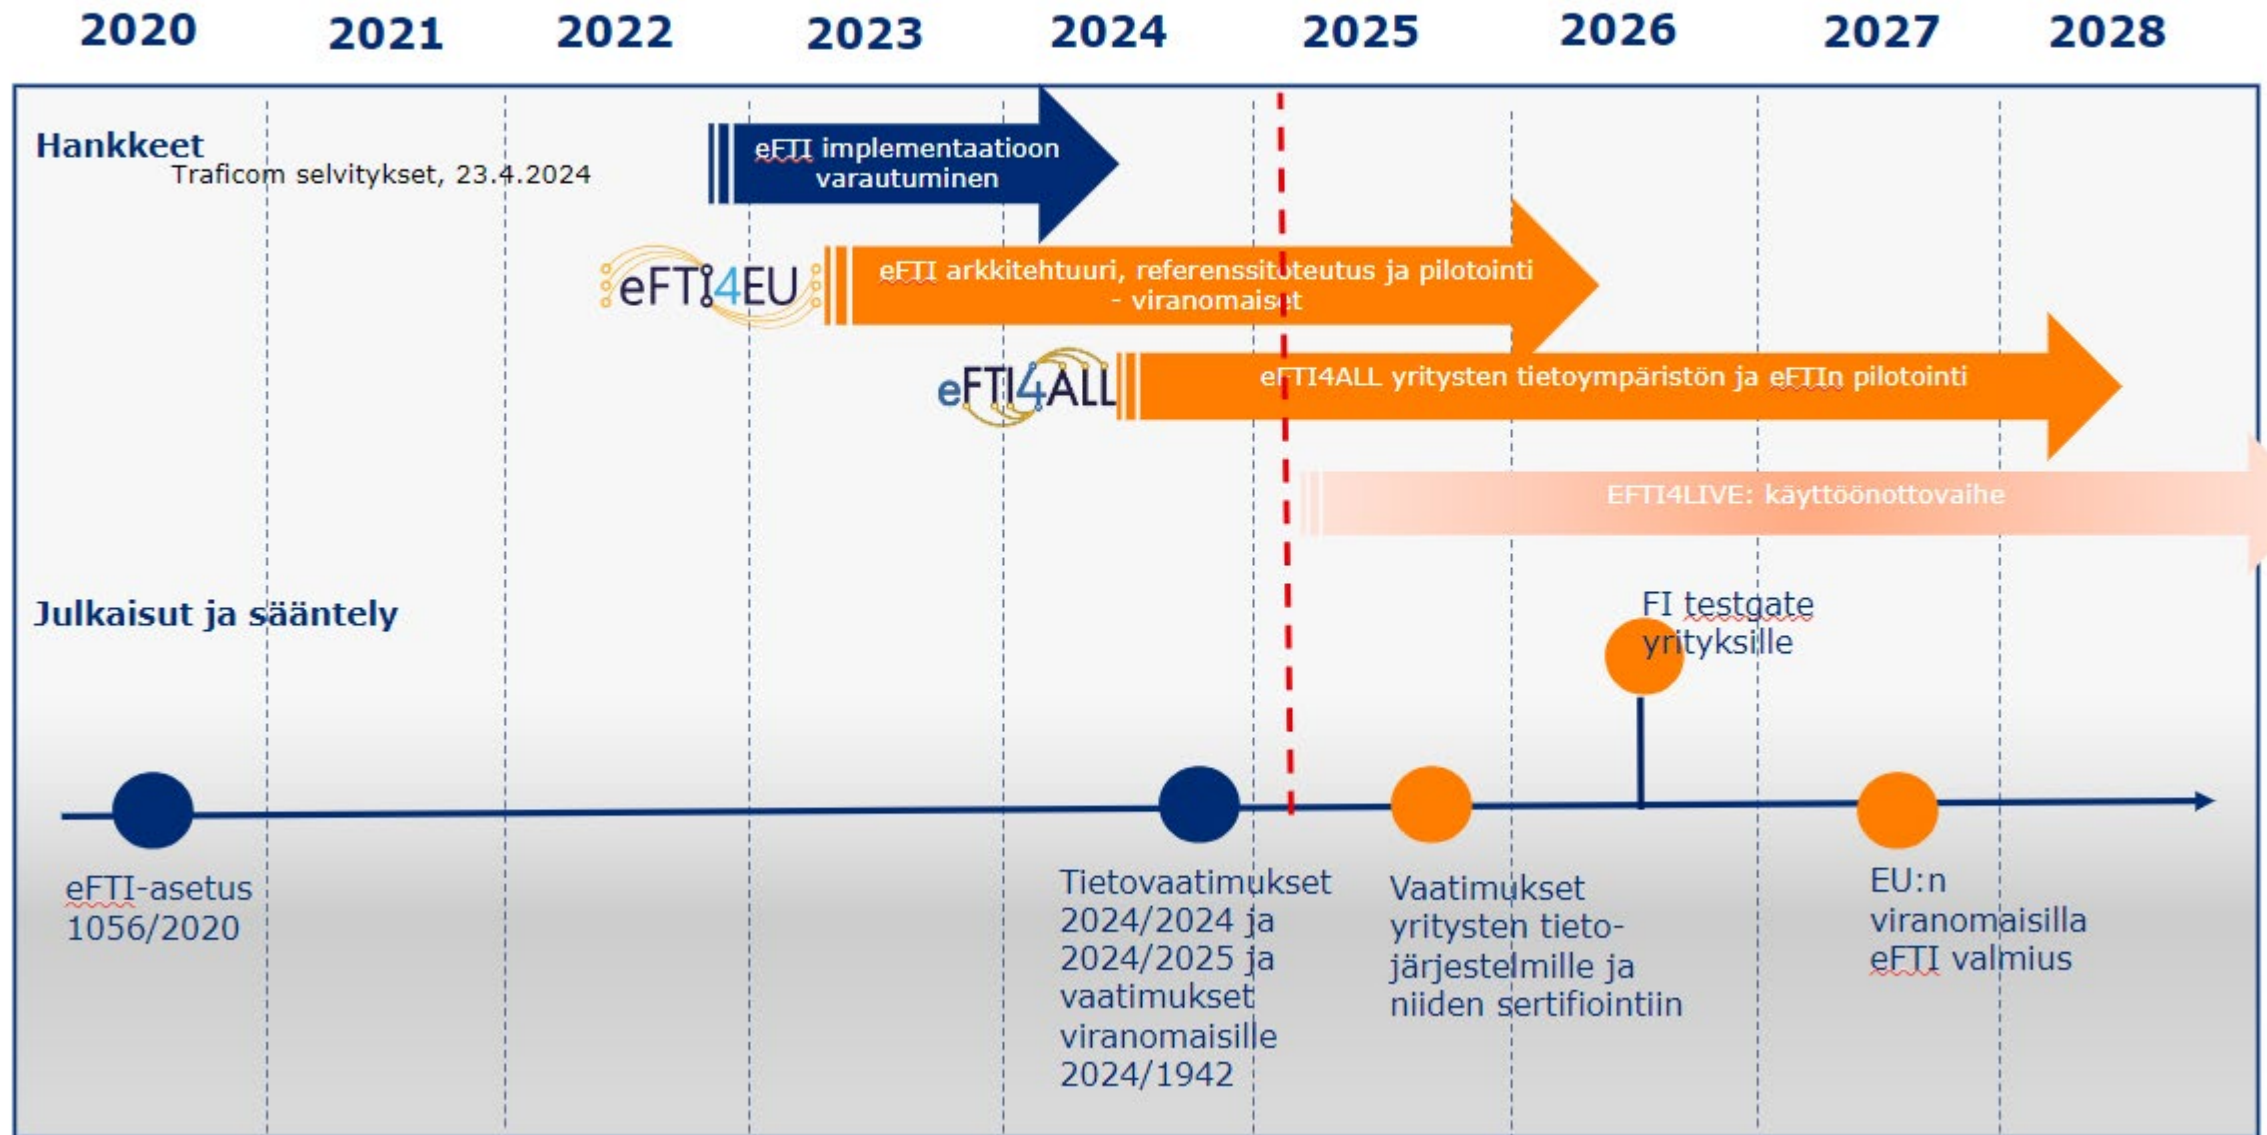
2020 2021 2022 2023 2024 2025 2026 2027 2028

Hankkeet
Traficom selvitykset, 23.4.2024

eFTI implementaatioon varautuminen

eFTI4EU

eFTI arkkitehtuuri, referenssitoteutus ja pilotointi - viranomaiset

eFTI4ALL

eFTI4ALL yritysten tietoympäristön ja eFTIn pilotointi

EFTI4LIVE: käyttöönottovaihe

Julkaisut ja sääntely

FI testgate yrityksille

eFTI-asetus 1056/2020

Tietovaatimukset 2024/2024 ja 2024/2025 ja vaatimukset viranomaisille 2024/1942

Vaatimukset yritysten tieto-järjestelmille ja niiden sertifiointiin

EU:n viranomaisilla eFTI valmius